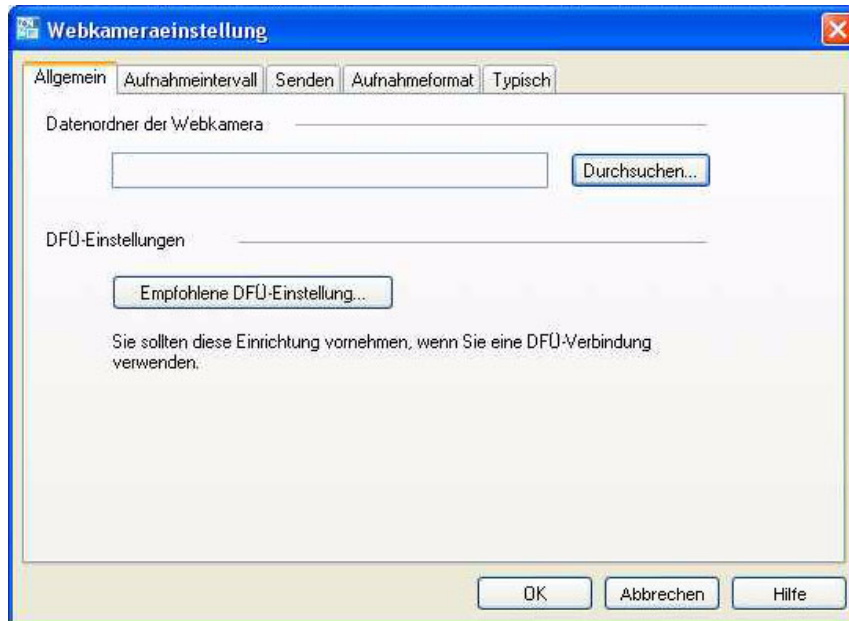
Webkameraeinstellung

Allgemein | Aufnahmeintervall | Senden | Aufnahmeformat | Typisch

Datenordner der Webkamera

Durchsuchen...

DFÜ-Einstellungen

Empfohlene DFÜ-Einstellung...

Sie sollten diese Einrichtung vornehmen, wenn Sie eine DFÜ-Verbindung verwenden.

OK | Abbrechen | Hilfe